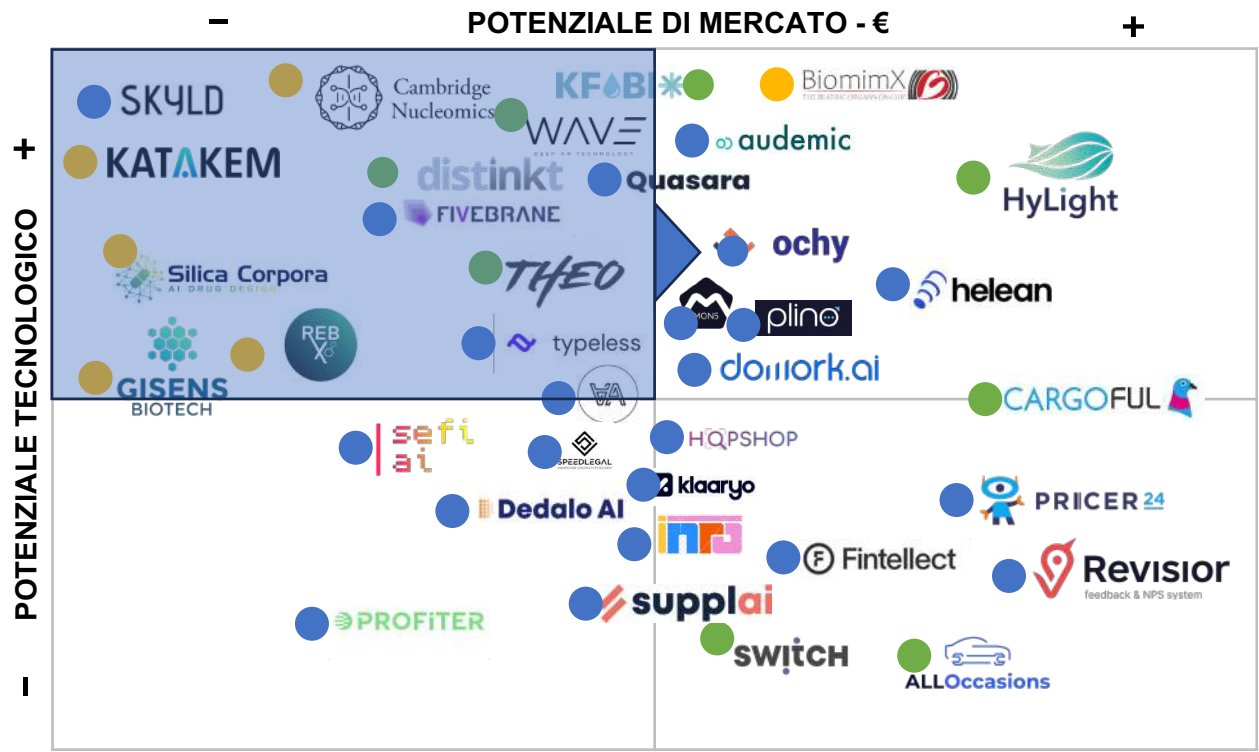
–
POTENZIALE DI MERCATO - €
+

POTENZIALE TECNOLOGICO
+
-

SKYLD
Cambridge Nucleomics
KFBI
BiomimX
THE BEATING ORGANS ON CHIP
KATAKEM
WAVE
DEEP AR TECHNOLOGY
audemic
distinkt
Quasara
HyLight
FIVEBRANE
ochy
Silica Corpora
AI DRUG DESIGN
THEO
helean
MONS
plino
REBX
typeless
GISENS BIOTECH
domork.ai
CARGOFUL
sefi ai
HOPSHOP
SPEEDLEGAL
klaaryo
Dedalo AI
PRICER 24
inrp
Fintellect
Revisior
feedback & NPS system
supplai
PROFITER
SWITCH
ALLOccasions